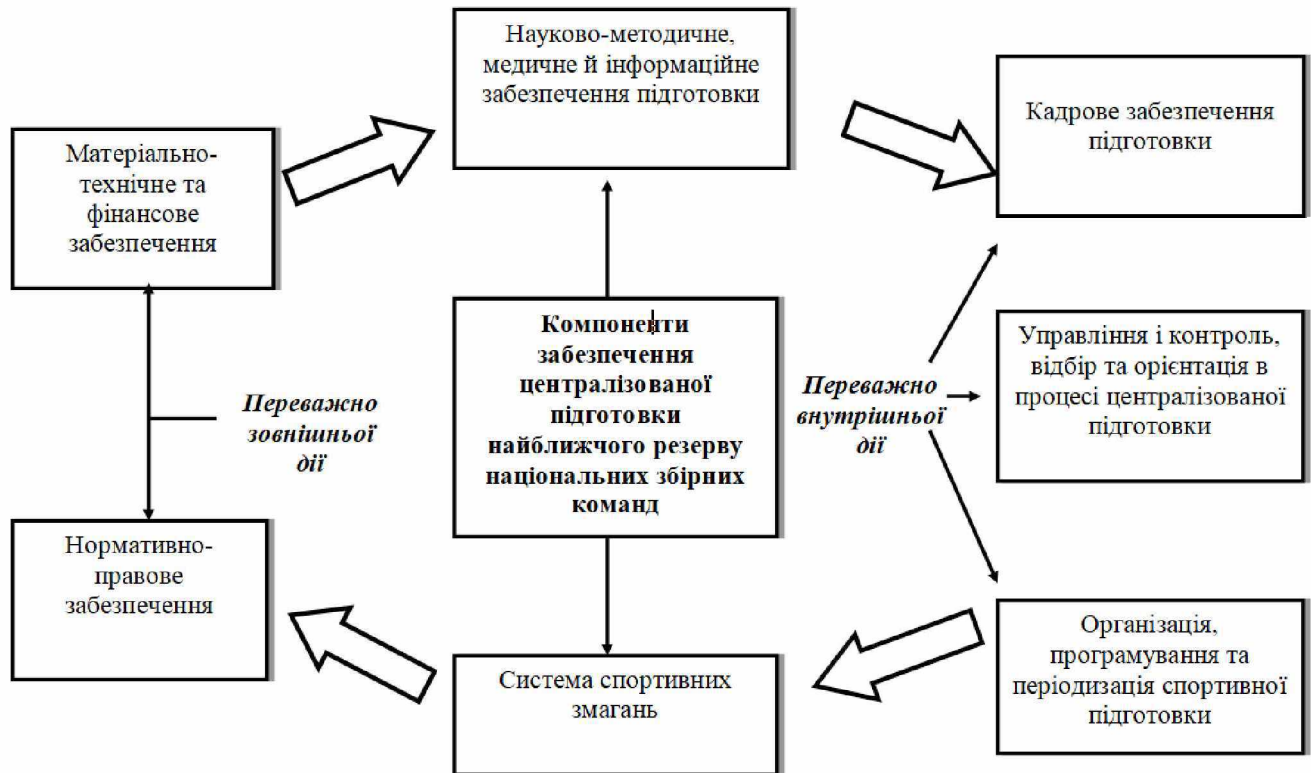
Науково-методичне, медичне й інформаційне забезпечення підготовки

Матеріально-технічне та фінансове забезпечення

Кадрове забезпечення підготовки

Компоненти забезпечення централізованої підготовки найближчого резерву національних збірних команд

Переважно зовнішньої дії

Переважно внутрішньої дії

Управління і контроль, відбір та орієнтація в процесі централізованої підготовки

Нормативно-правове забезпечення

Організація, програмування та періодизація спортивної підготовки

Система спортивних змагань